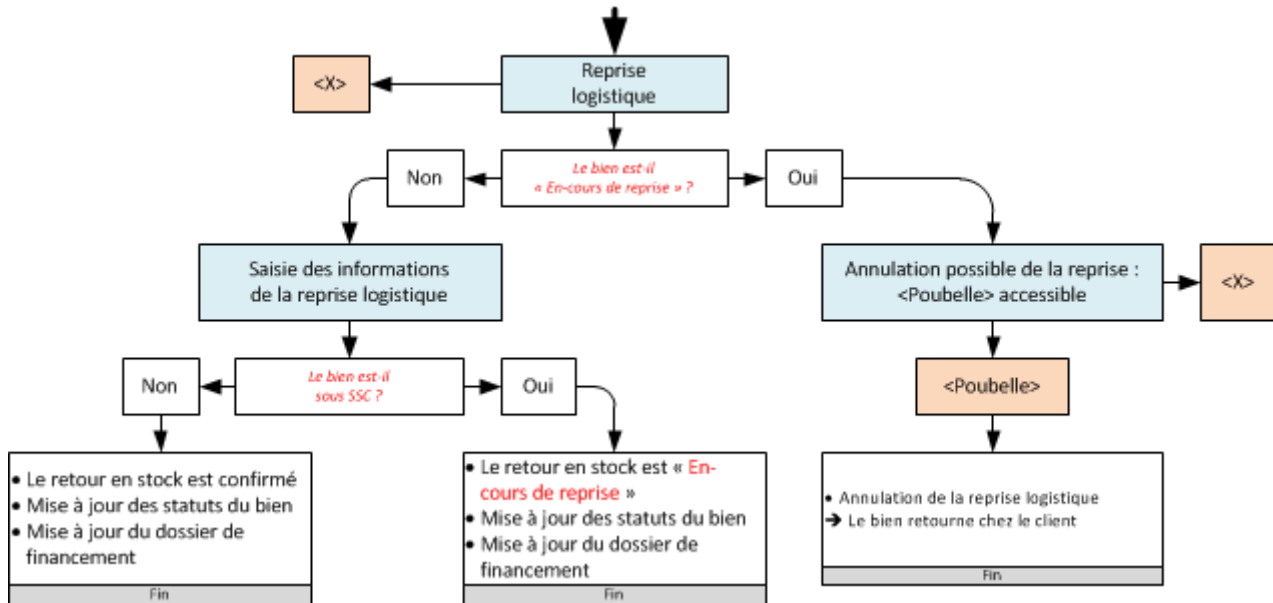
Reprise logistique

<X>

Le bien est-il « En-cours de reprise » ?

Non

Oui

Saisie des informations de la reprise logistique

Annulation possible de la reprise : <Poubelle> accessible

<X>

Le bien est-il sous SSC ?

Non

Oui

<Poubelle>

• Le retour en stock est confirmé
• Mise à jour des statuts du bien
• Mise à jour du dossier de financement

Fin

• Le retour en stock est « En-cours de reprise »
• Mise à jour des statuts du bien
• Mise à jour du dossier de financement

Fin

• Annulation de la reprise logistique
➔ Le bien retourne chez le client

Fin